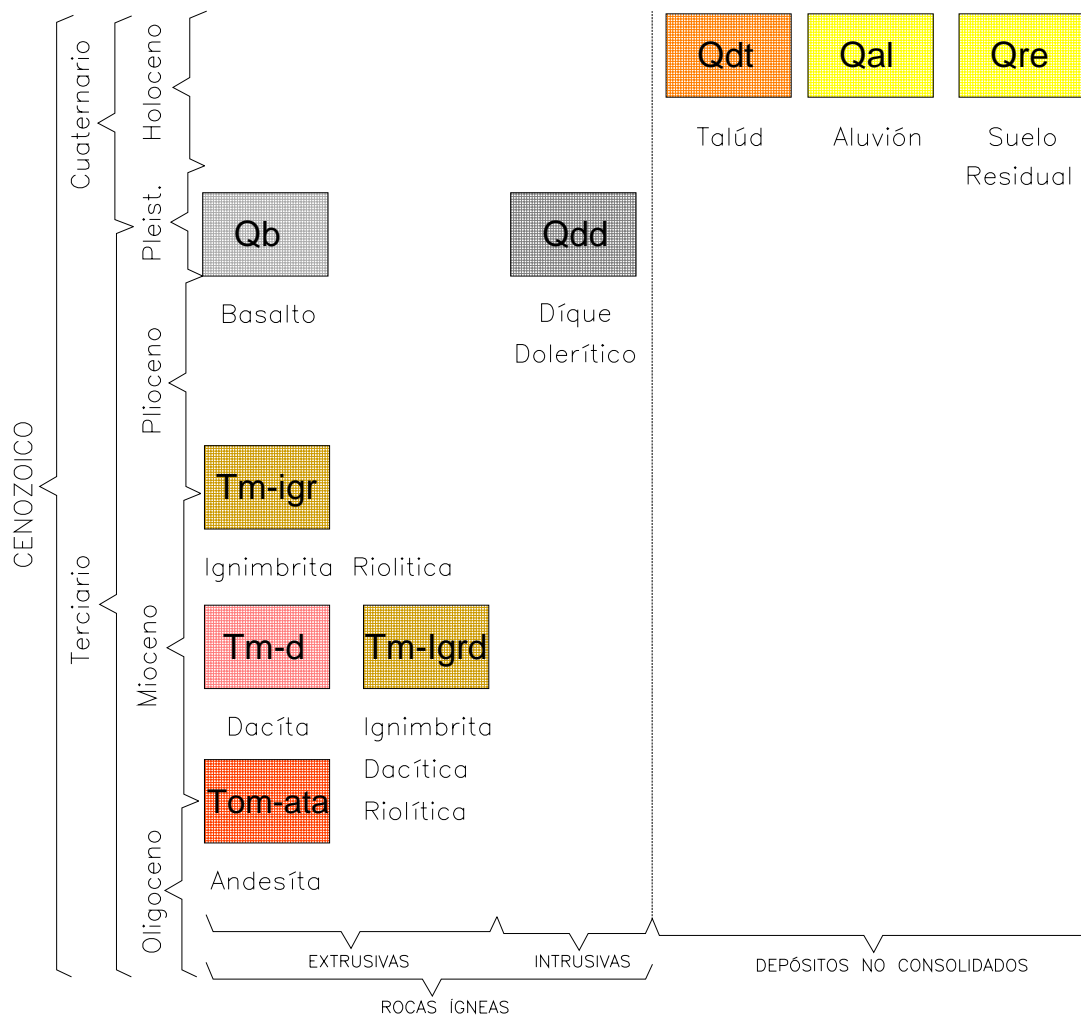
CENOZOICO

Cuaternario

Terciario

Holoceno

Pleist.

Plioceno

Mioceno

Oligoceno

Qdt
Talúd

Qal
Aluvión

Qre
Suelo Residual

Qb
Basalto

Qdd
Díque Dolerítico

Tm-igr
Ignimbrita Riolitica

Tm-d
Dacíta

Tm-Igrd
Ignimbrita Dacítica Riolítica

Tom-ata
Andesíta

EXTRUSIVAS

INTRUSIVAS

DEPÓSITOS NO CONSOLIDADOS

ROCAS ÍGNEAS